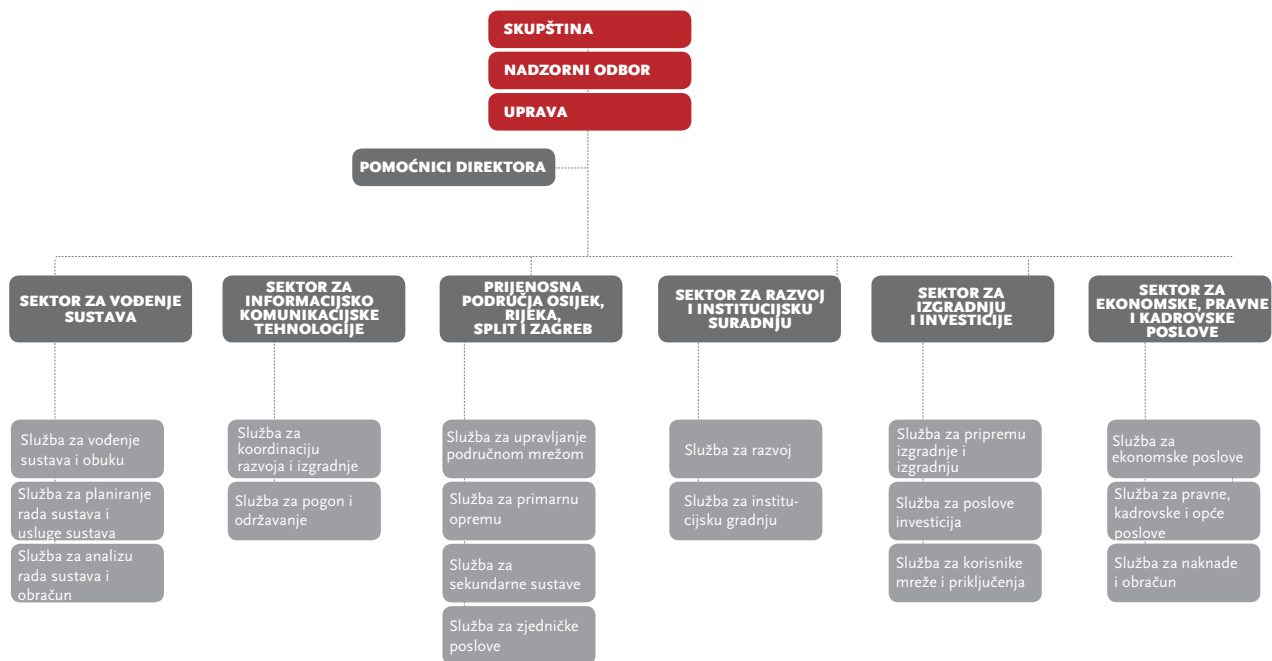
SKUPŠTINA

NADZORNI ODBOR

UPRAVA

POMOĆNICI DIREKTORA

SEKTOR ZA VOĐENJE SUSTAVA

Služba za vođenje sustava i obuku

Služba za planiranje rada sustava i usluge sustava

Služba za analizu rada sustava i obračun

SEKTOR ZA INFORMACIJSKO KOMUNIKACIJSKE TEHNOLOGIJE

Služba za koordinaciju razvoja i izgradnje

Služba za pogon i održavanje

PRIJENOSNA PODRUČJA OSIJEK, RIJEKA, SPLIT I ZAGREB

Služba za upravljanje područnom mrežom

Služba za primarnu opremu

Služba za sekundarne sustave

Služba za zjedničke poslove

SEKTOR ZA RAZVOJ I INSTITUCIJSKU SURADNJU

Služba za razvoj

Služba za institucijsku gradnju

SEKTOR ZA IZGRADNJU I INVESTICIJE

Služba za pripremu izgradnje i izgradnju

Služba za poslove investicija

Služba za korisnike mreže i priključenja

SEKTOR ZA EKONOMSKE, PRAVNE I KADROVSKE POSLOVE

Služba za ekonomske poslove

Služba za pravne, kadrovske i opće poslove

Služba za naknade i obračun